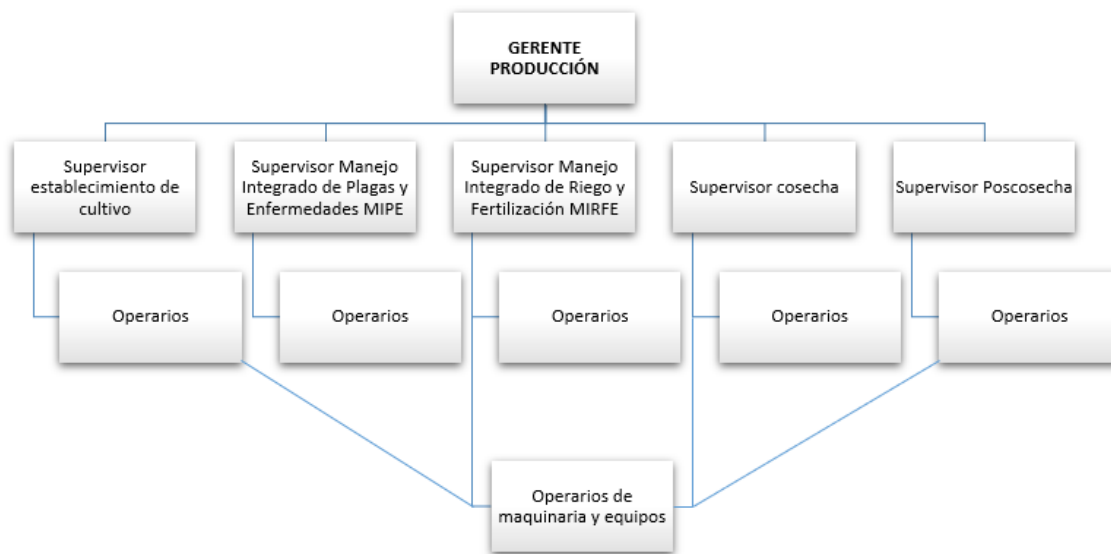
GERENTE PRODUCCIÓN

Supervisor establecimiento de cultivo

Supervisor Manejo Integrado de Plagas y Enfermedades MIPE

Supervisor Manejo Integrado de Riego y Fertilización MIRFE

Supervisor cosecha

Supervisor Poscosecha

Operarios

Operarios

Operarios

Operarios

Operarios

Operarios de maquinaria y equipos